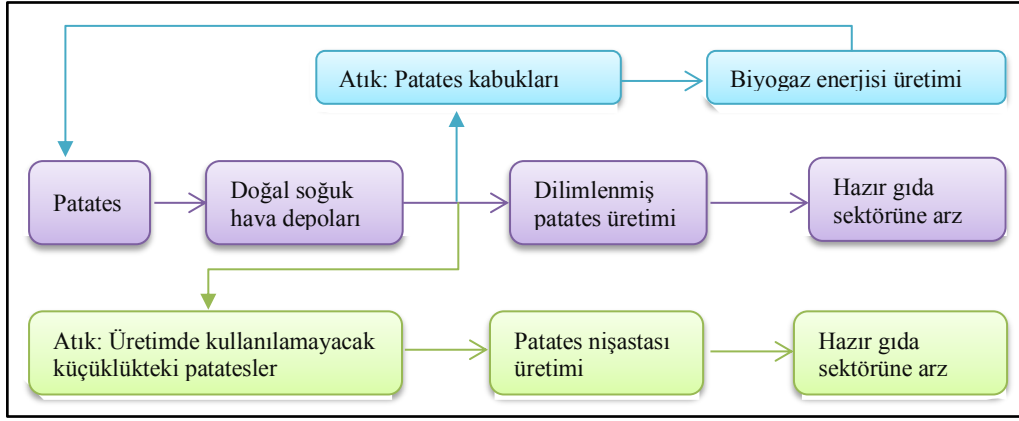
Atık: Patates kabukları

Biyogaz enerjisi üretimi

Patates

Doğal soğuk hava depoları

Dilimlenmiş patates üretimi

Hazır gıda sektörüne arz

Atık: Üretimde kullanılamayacak küçüklükteki patatesler

Patates nişastası üretimi

Hazır gıda sektörüne arz